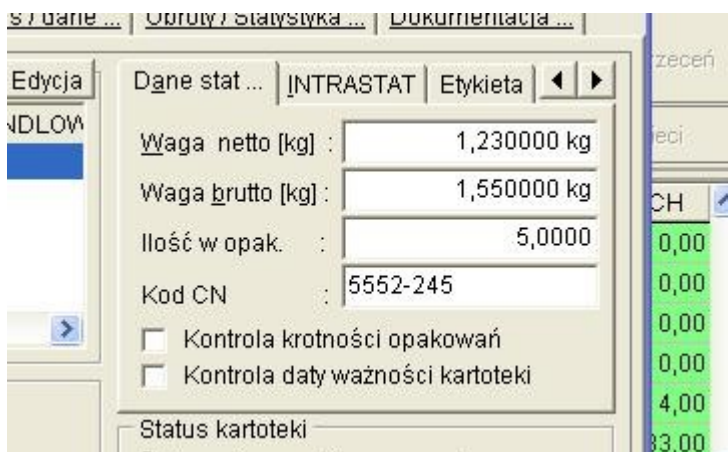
s / dane ... | Obroty / Statystyka ... | Dokumentacja ... |

Edycja

NDLOW

Dane stat ... | INTRASTAT | Etykieta

Waga netto [kg] : 1,230000 kg

Waga brutto [kg] : 1,550000 kg

Ilość w opak. : 5,0000

Kod CN : 5552-245

Kontrola krotności opakowań

Kontrola daty ważności kartoteki

Status kartoteki

zeceń

eci

CH

0,00

0,00

0,00

0,00

4,00

33,00